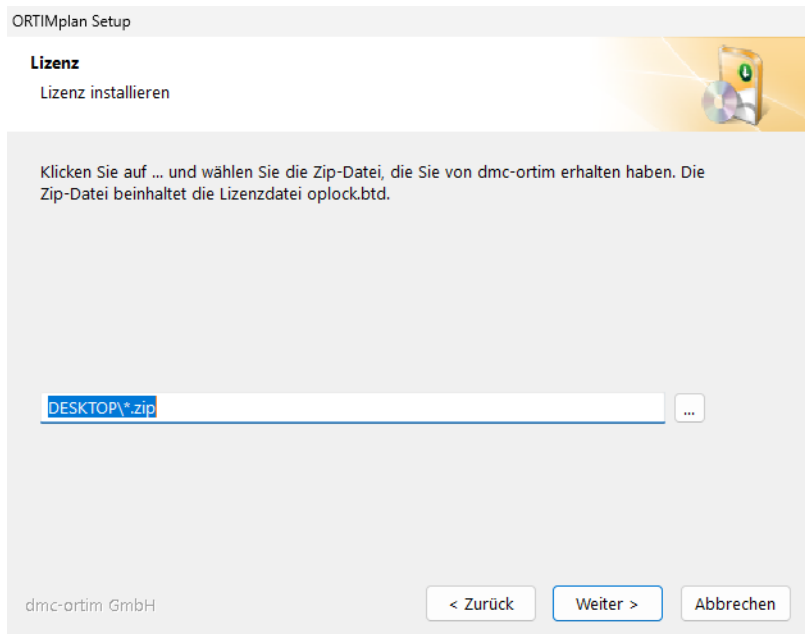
ORTIMplan Setup

Lizenz

Lizenz installieren

Klicken Sie auf ... und wählen Sie die Zip-Datei, die Sie von dmc-ortim erhalten haben. Die Zip-Datei beinhaltet die Lizenzdatei oplock.btd.

DESKTOP\*.zip

...

dmc-ortim GmbH

< Zurück

Weiter >

Abbrechen